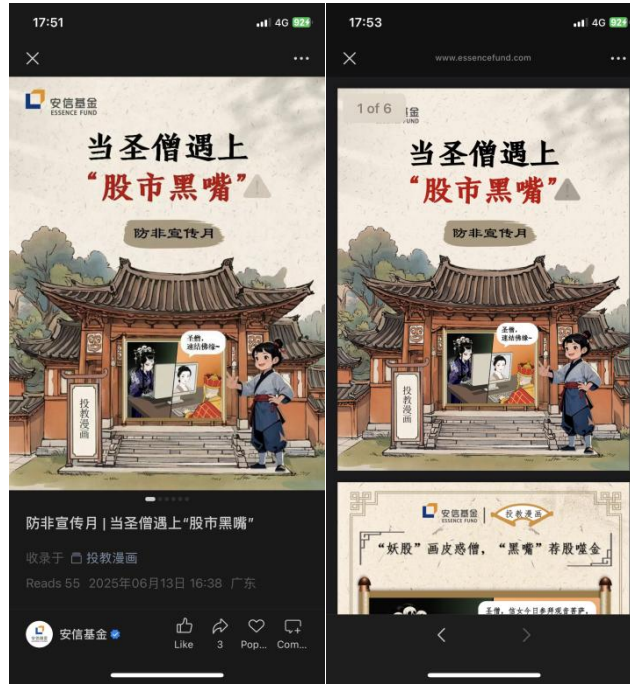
17:51
4G 92+

安信基金
ESSENCE FUND

当圣僧遇上
"股市黑嘴"

防非宣传月

圣僧,速结佛缘~

投教漫画

防非宣传月 | 当圣僧遇上"股市黑嘴"

收录于 投教漫画

Reads 55 2025年06月13日 16:38 广东

安信基金

Like 3 Pop... Com...

17:53
4G 92+

www.essencefund.com

1 of 6

当圣僧遇上
"股市黑嘴"

防非宣传月

圣僧,速结佛缘~

投教漫画

安信基金
ESSENCE FUND

投教漫画

"妖股"画皮惑僧,"黑嘴"荐股噬金

圣僧,你今日参拜观音菩萨,